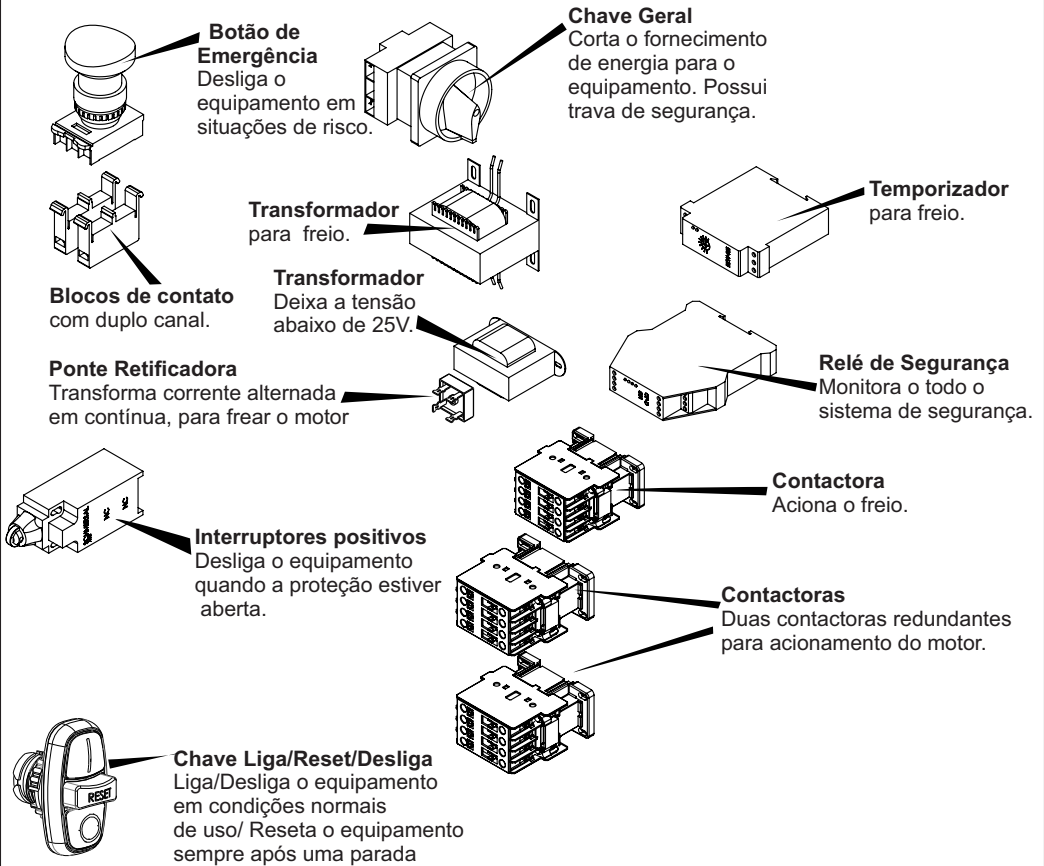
Botão de Emergência
Desliga o equipamento em situações de risco.

Chave Geral
Corta o fornecimento de energia para o equipamento. Possui trava de segurança.

Transformador
para freio.

Temporizador
para freio.

Blocos de contato
com duplo canal.

Transformador
Deixa a tensão abaixo de 25V.

Ponte Retificadora
Transforma corrente alternada em contínua, para frear o motor

Relé de Segurança
Monitora o todo o sistema de segurança.

Contactora
Aciona o freio.

Interruptores positivos
Desliga o equipamento quando a proteção estiver aberta.

Contactoras
Duas contactoras redundantes para acionamento do motor.

RESET

Chave Liga/Reset/Desliga
Liga/Desliga o equipamento em condições normais de uso/ Reseta o equipamento sempre após uma parada